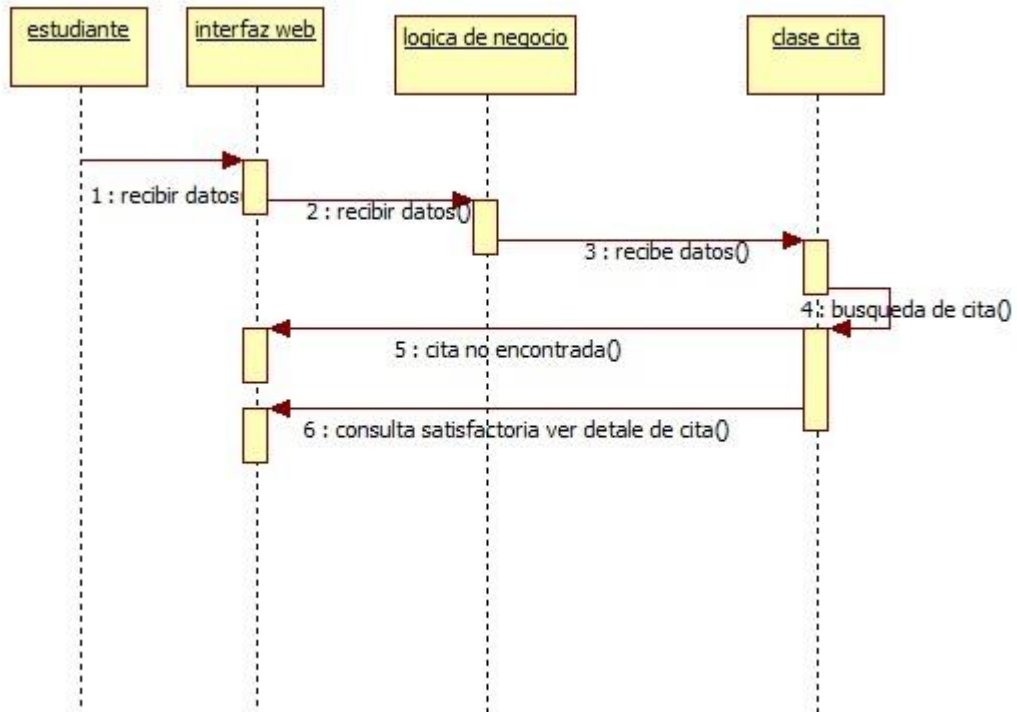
estudiante

interfaz web

logica de negocio

clase cita

1 : recibir datos

2 : recibir datos()

3 : recibe datos()

4 : busqueda de cita()

5 : cita no encontrada()

6 : consulta satisfactoria ver detale de cita()